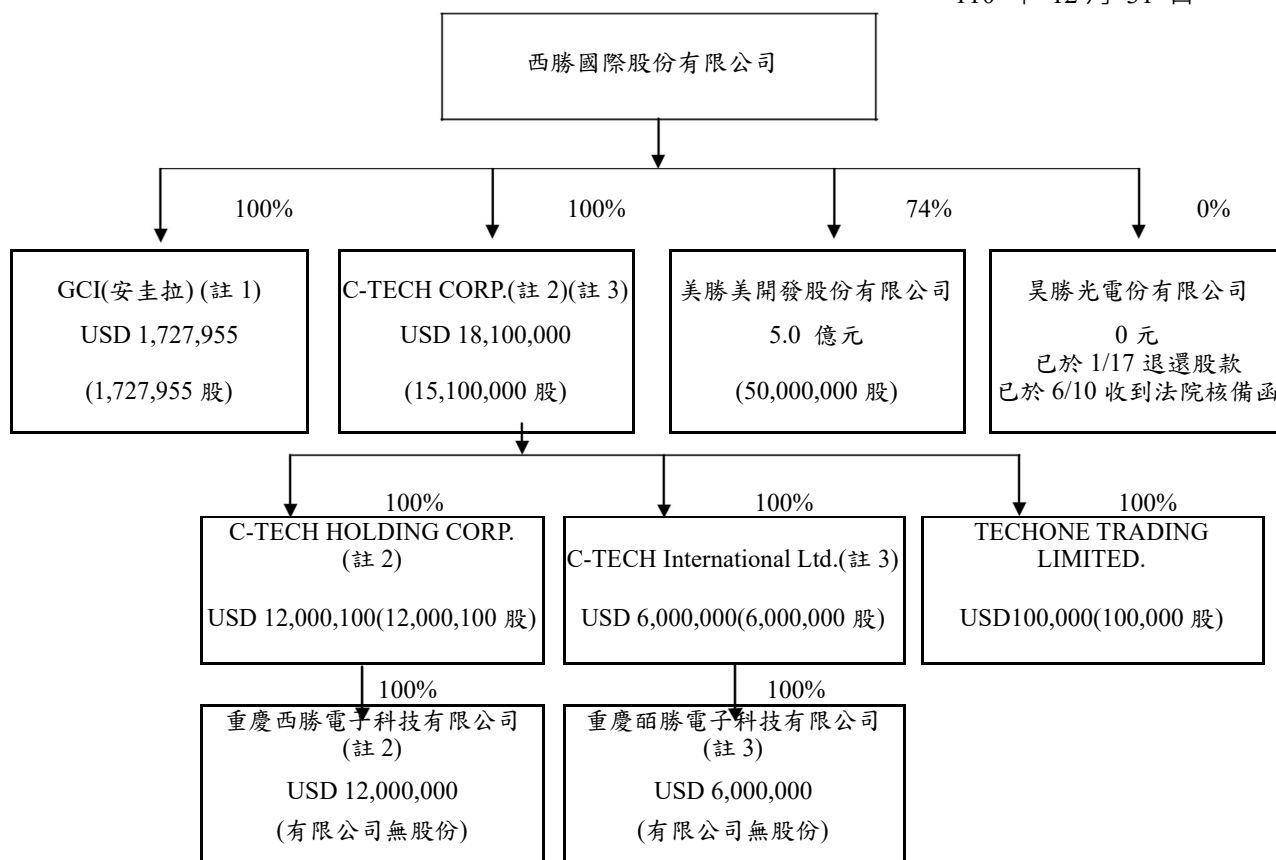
110 年 12 月 31 日

西勝國際股份有限公司

100%

GCI(安圭拉) (註 1)
USD 1,727,955
(1,727,955 股)

100%

C-TECH CORP.(註 2)(註 3)
USD 18,100,000
(15,100,000 股)

74%

美勝美開發股份有限公司
5.0 億元
(50,000,000 股)

0%

昊勝光電份有限公司
0 元
已於 1/17 退還股款
已於 6/10 收到法院核備函

100%

C-TECH HOLDING CORP.
(註 2)
USD 12,000,100(12,000,100 股)

100%

C-TECH International Ltd.(註 3)
USD 6,000,000(6,000,000 股)

100%

TECHONE TRADING LIMITED.
USD100,000(100,000 股)

100%

重慶西勝電子科技有限公司
(註 2)
USD 12,000,000
(有限公司無股份)

100%

重慶茵勝電子科技有限公司
(註 3)
USD 6,000,000
(有限公司無股份)